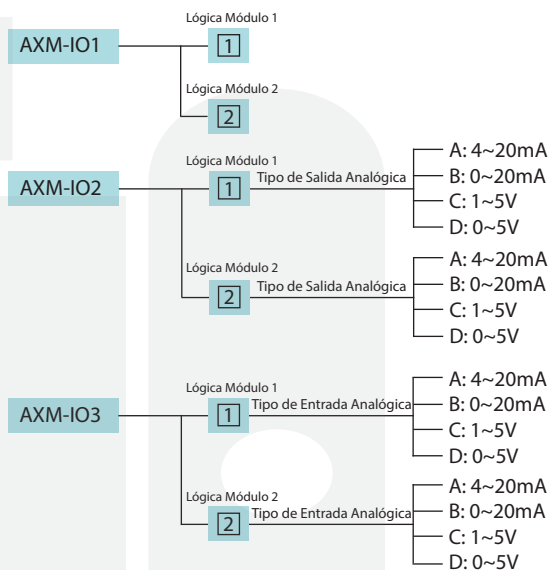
AXM-IO1

Lógica Módulo 1
1

Lógica Módulo 2
2

AXM-IO2

Lógica Módulo 1
1
Tipo de Salida Analógica
A: 4~20mA
B: 0~20mA
C: 1~5V
D: 0~5V

Lógica Módulo 2
2
Tipo de Salida Analógica
A: 4~20mA
B: 0~20mA
C: 1~5V
D: 0~5V

AXM-IO3

Lógica Módulo 1
1
Tipo de Entrada Analógica
A: 4~20mA
B: 0~20mA
C: 1~5V
D: 0~5V

Lógica Módulo 2
2
Tipo de Entrada Analógica
A: 4~20mA
B: 0~20mA
C: 1~5V
D: 0~5V